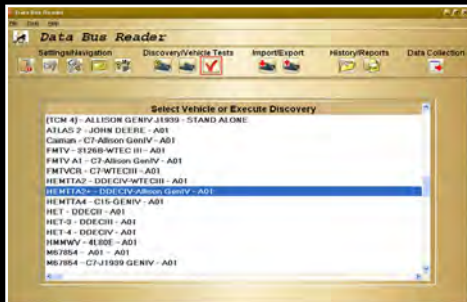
Data Bus Reader
File Tools Help
Data Bus Reader
Settings/Navigation
Discovery/Vehicle Tests
Import/Export
History/Reports
Data Collection
Select Vehicle or Execute Discovery
(TCM 4) - ALLISON GENIV J1939 - STAND ALONE
ATLAS 2 - JOHN DEERE - A01
Caiman - C7-Allison GenIV - A01
FMTV - 3126B-WTEC III - A01
FMTV A1 - C7-Allison GenIV - A01
FMTVCR - C7-WTECIII - A01
HEMTTA2 - DDECIV-WTECIII - A01
HEMTTA3+ - DDECIV-Allison GenIV - A01
HEMTTA4 - C15-GENIV - A01
HET - DDECII - A01
HET-3 - DDECIII - A01
HET-4 - DDECIV - A01
HMMWV - 4L80E - A01
M67854 - A01 - A01
M67854 - C7-J1939 GENIV - A01